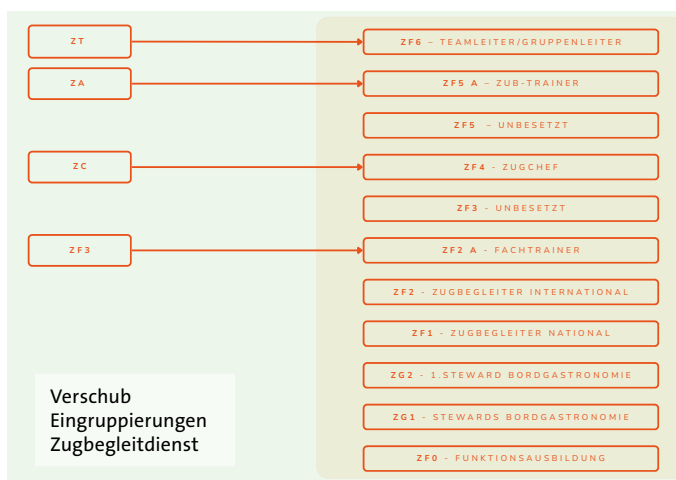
ZT

ZA

ZC

ZF3

ZF6 – TEAMLEITER/GRUPPENLEITER

ZF5 A – ZUB-TRAINER

ZF5 – UNBESETZT

ZF4 - ZUGCHEF

ZF3 - UNBESETZT

ZF2 A - FACHTRAINER

ZF2 - ZUGBEGLEITER INTERNATIONAL

ZF1 - ZUGBEGLEITER NATIONAL

ZG2 - 1.STEWARD BORDGASTRONOMIE

ZG1 - STEWARDS BORDGASTRONOMIE

ZF0 - FUNKTIONSAUSBILDUNG

Verschub
Eingruppierungen
Zugbegleitdienst